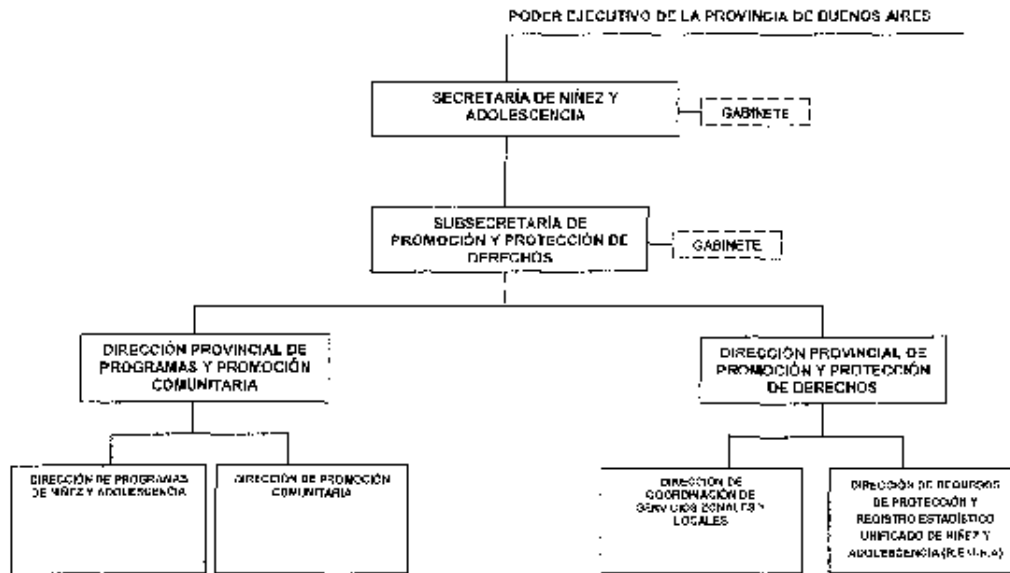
PODER EJECUTIVO DE LA PROVINCIA DE BUENOS AIRES

SECRETARÍA DE NIÑEZ Y ADOLESCENCIA

GABINETE

SUBSECRETARÍA DE PROMOCIÓN Y PROTECCIÓN DE DERECHOS

GABINETE

DIRECCIÓN PROVINCIAL DE PROGRAMAS Y PROMOCIÓN COMUNITARIA

DIRECCIÓN PROVINCIAL DE PROMOCIÓN Y PROTECCIÓN DE DERECHOS

DIRECCIÓN DE PROGRAMAS DE NIÑEZ Y ADOLESCENCIA

DIRECCIÓN DE PROMOCIÓN COMUNITARIA

DIRECCIÓN DE COORDINACIÓN DE SERVICIOS ZONALES Y LOCALES

DIRECCIÓN DE RECURSOS DE PROTECCIÓN Y REGISTRO ESTADÍSTICO UNIFICADO DE NIÑEZ Y ADOLESCENCIA (R.E.U.N.A)